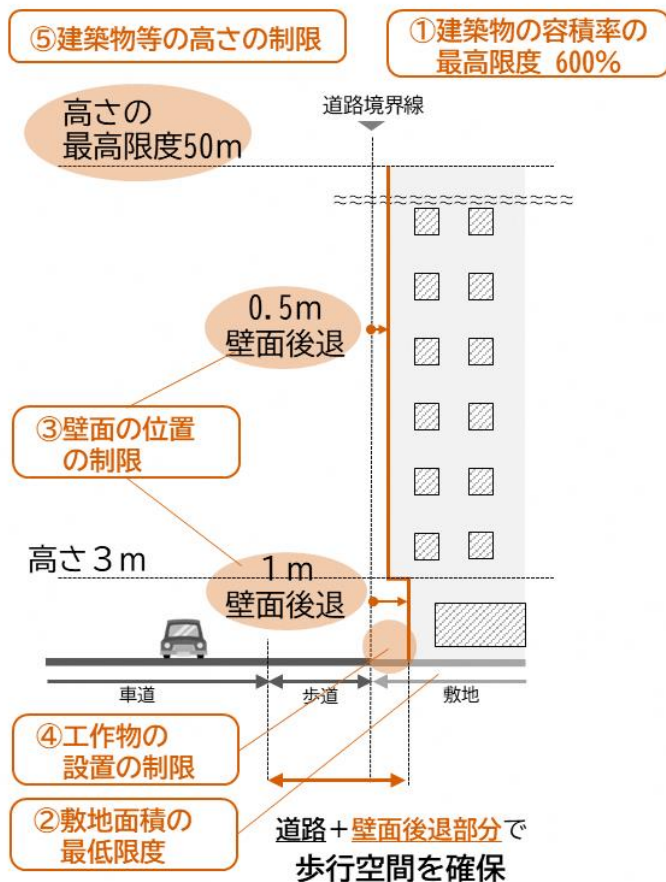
⑤建築物等の高さの制限

①建築物の容積率の最高限度 600%

高さの最高限度50m

道路境界線

0.5m
壁面後退

③壁面の位置の制限

高さ３m

1m
壁面後退

車道

歩道

敷地

④工作物の設置の制限

②敷地面積の最低限度

道路＋壁面後退部分で
歩行空間を確保